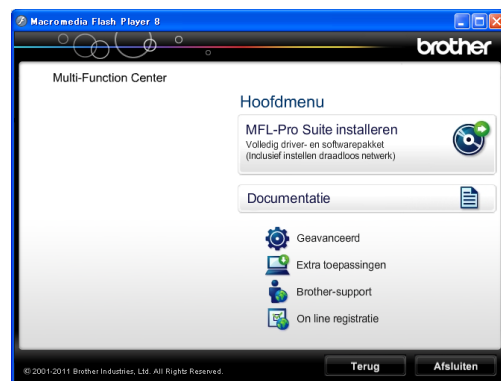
Macromedia Flash Player 8

brother

Multi-Function Center

Hoofdmenu

MFL-Pro Suite installeren
Volledig driver- en softwarepakket
(Inclusief instellen draadloos netwerk)

Documentatie

Geavanceerd

Extra toepassingen

Brother-support

On line registratie

©2001-2011 Brother Industries, Ltd. All Rights Reserved.

Terug

Afsluiten